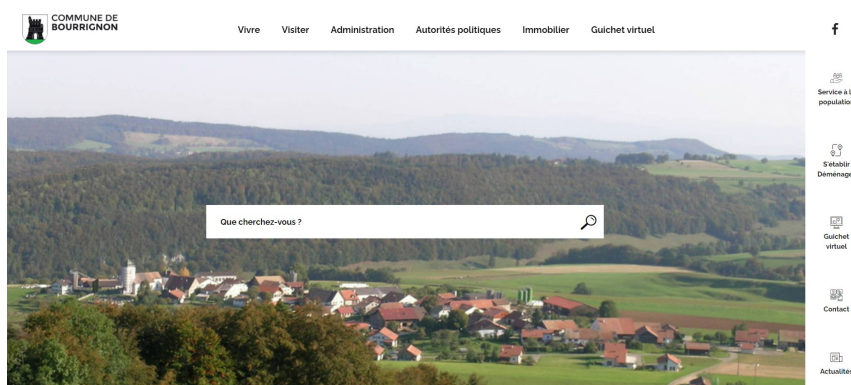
COMMUNE DE BOURRIGNON

Vivre Visiter Administration Autorités politiques Immobilier Guichet virtuel

f

Service à l population

S'établir Déménage

Guichet virtuel

Contact

Actualités

Que cherchez-vous ?